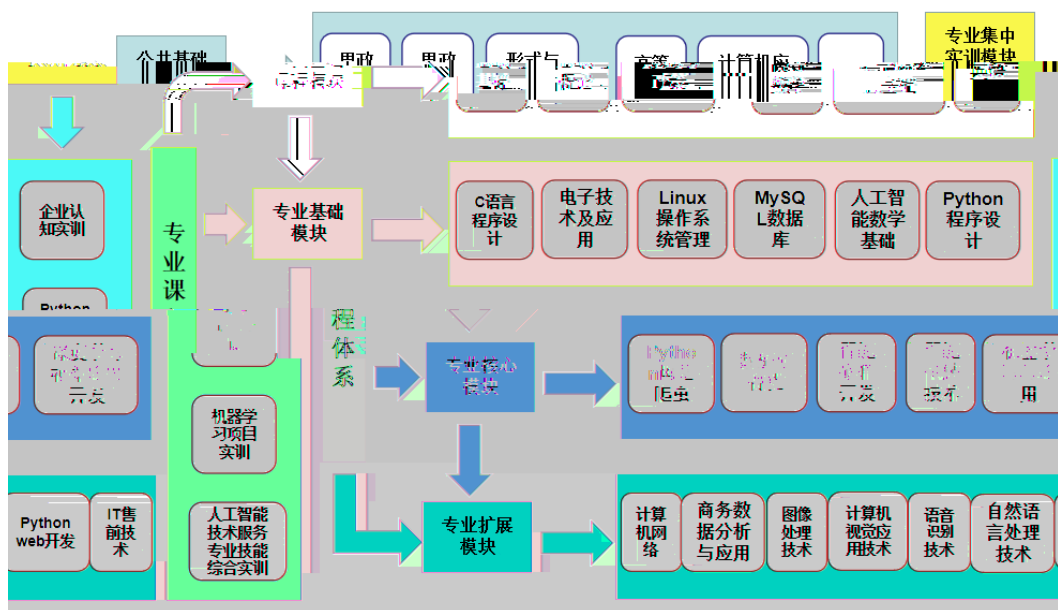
公共基础

思政

思政

形式与

高等

计算机应

专业集中实训模块

企业认知实训

Python

专业课程体系

专业基础模块

C语言程序设计

电子技术及应用

Linux操作系统管理

MySQL数据库

人工智能数学基础

Python程序设计

开发

专业核心模块

Python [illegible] 爬虫

开发

技术

用

机器学习项目实训

人工智能技术服务专业技能综合实训

Python web开发

IT售前技术

专业扩展模块

计算机网络

商务数据分析与应用

图像处理技术

计算机视觉应用技术

语音识别技术

自然语言处理技术